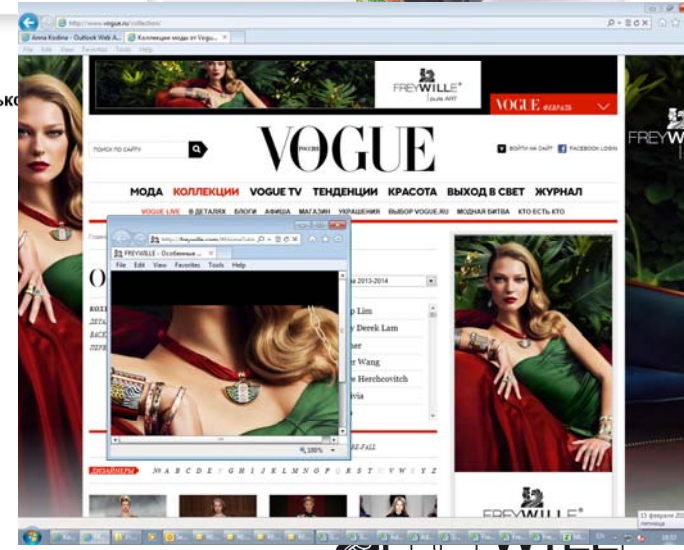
http://www.vogue.ru/collection/

Anna Kodina - Outlook Web A... | Коллекции моды от Vogue... ×

File Edit View Favorites Tools Help

FREYWILLE pure ART

VOGUE

ПОИСК ПО САЙТУ

VOGUE
РОССИЯ

ВОЙТИ НА САЙТ | FACEBOOK LOGIN

FREYWILLE

МОДА КОЛЛЕКЦИИ VOGUE TV ТЕНДЕНЦИИ КРАСОТА ВЫХОД В СВЕТ ЖУРНАЛ

VOGUE LIVE В ДЕТАЛЯХ БЛОГИ АФИША МАГАЗИН УКРАШЕНИЯ ВЫБОР VOGUE.RU МОДНАЯ БИТВА КТО ЕСТЬ КТО

http://freywille.com/ru/...

FREYWILLE - Особенные ... ×

File Edit View Favorites Tools Help

О

ДЕТАЛ
БАСК
ПЕРВ

а 2013-2014

p Lim
y Derek Lam
ner
r Wang
Herchcovitch
via

100%

RE-FALL

ДИЗАЙНЕРЫ А B C D E F G H I J K L M N O P Q R S T U V W X Y Z

FREYWILLE

EN

15 февраля 2013
пятница